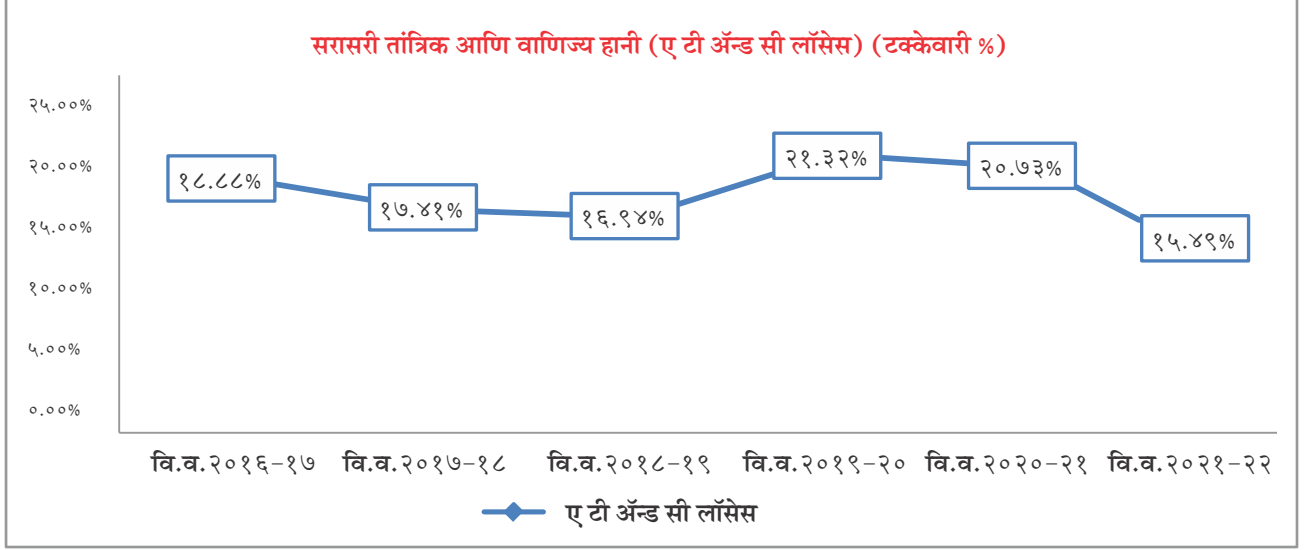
सरासरी तांत्रिक आणि वाणिज्य हानी (ए टी ॲन्ड सी लॉसेस) (टक्केवारी %)

२५.००%
२०.००%
१५.००%
१०.००%
५.००%
०.००%

१८.८८%
१७.४१%
१६.९४%
२१.३२%
२०.७३%
१५.४९%

वि.व.२०१६-१७
वि.व.२०१७-१८
वि.व.२०१८-१९
वि.व.२०१९-२०
वि.व.२०२०-२१
वि.व.२०२१-२२

ए टी ॲन्ड सी लॉसेस